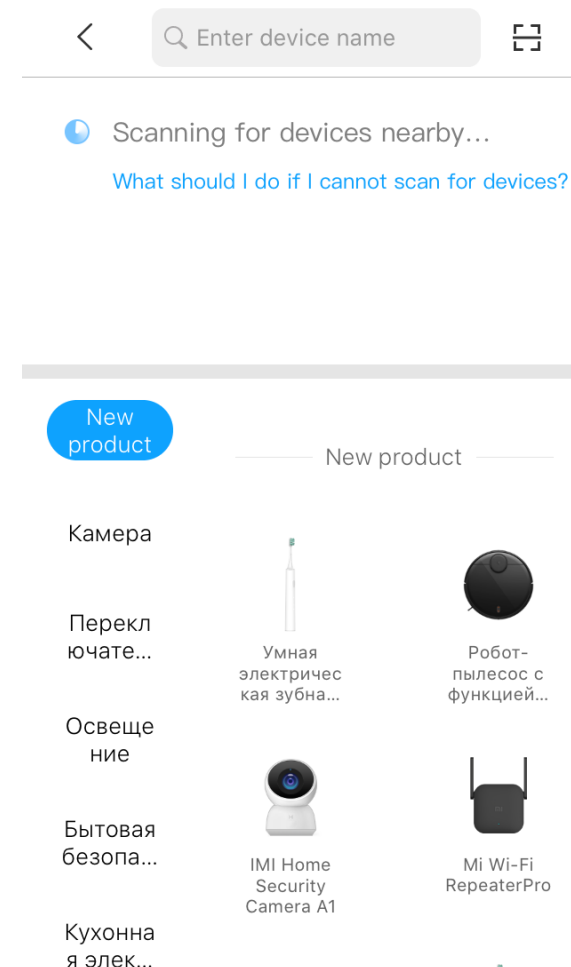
Enter device name

Scanning for devices nearby...

What should I do if I cannot scan for devices?

New product

New product

Камера

Переключате...

Освещение

Бытовая безопа...

Кухонная элек...

Умная электрическая зубна...

Робот-пылесос с функцией...

IMI Home Security Camera A1

Mi Wi-Fi RepeaterPro